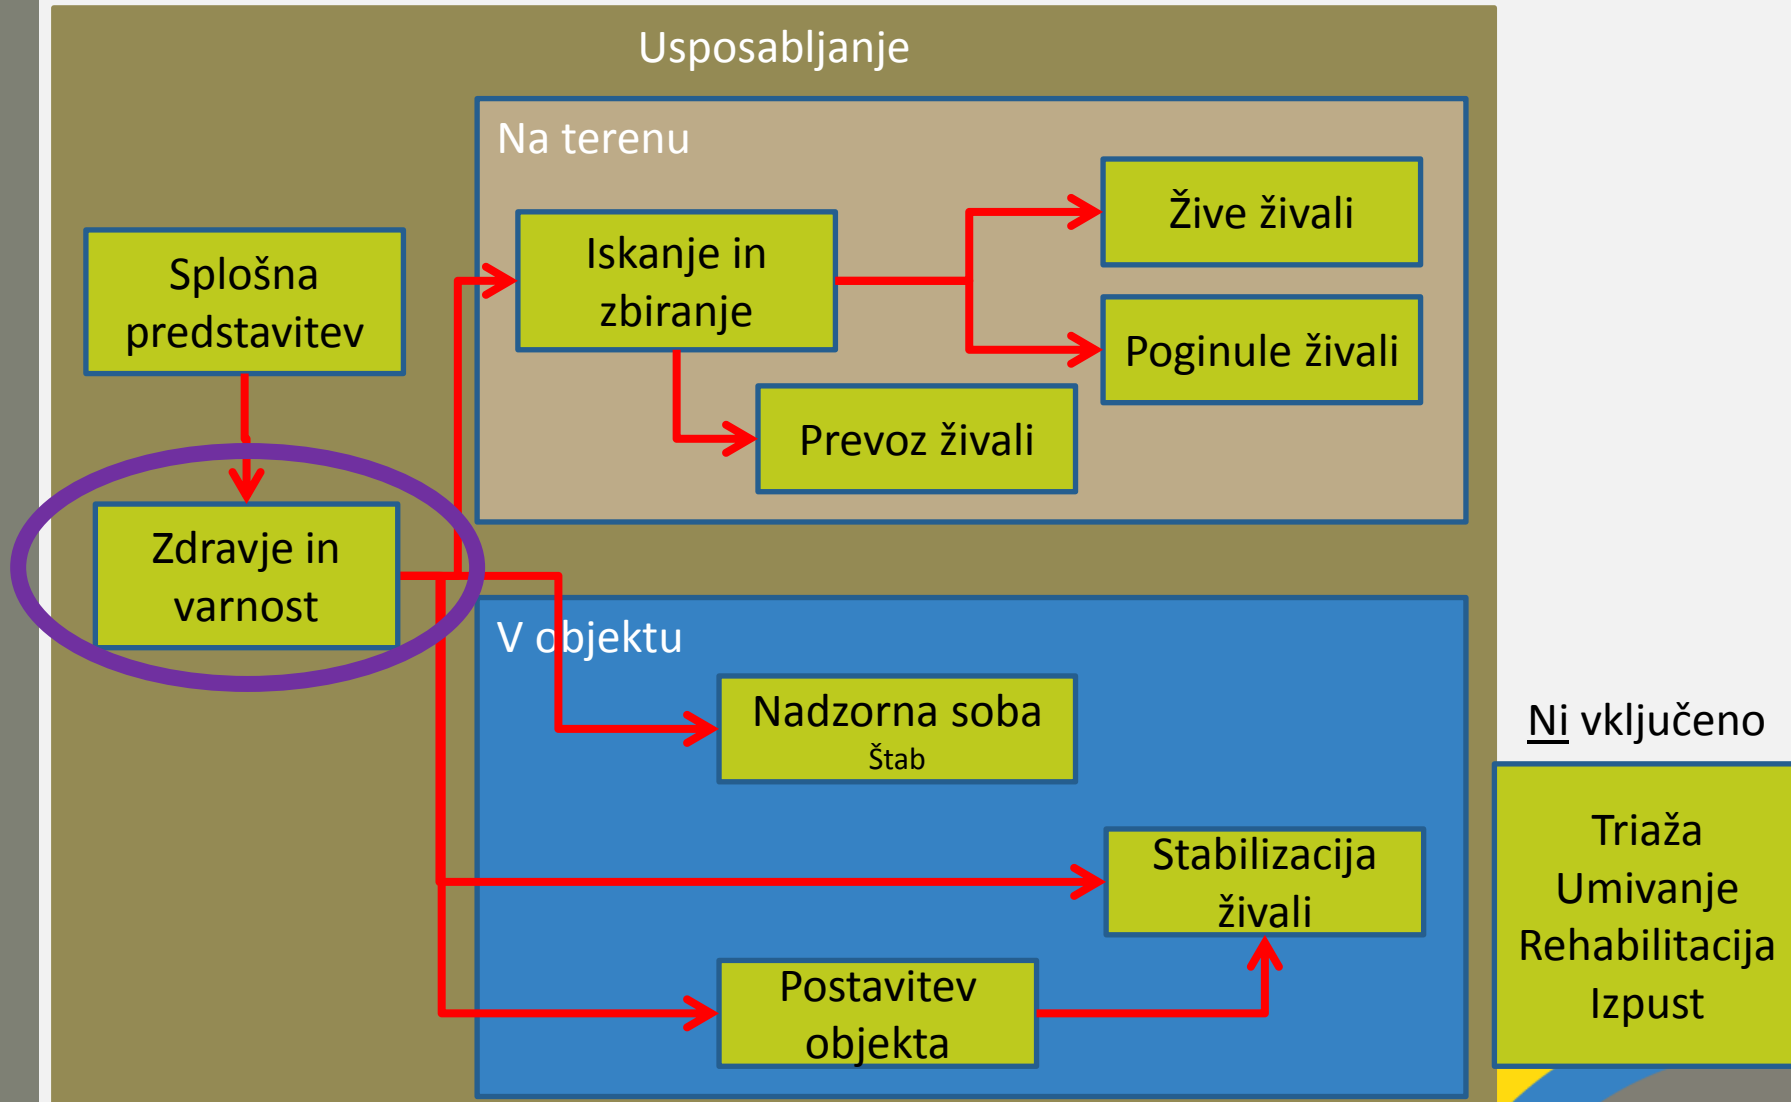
Usposabljanje

Na terenu

Splošna predstavitev

Iskanje in zbiranje

Žive živali

Poginule živali

Prevoz živali

Zdravje in varnost

V objektu

Nadzorna soba
Štab

Ni vključeno

Stabilizacija živali

Triaža
Umivanje
Rehabilitacija
Izpust

Postavitev objekta